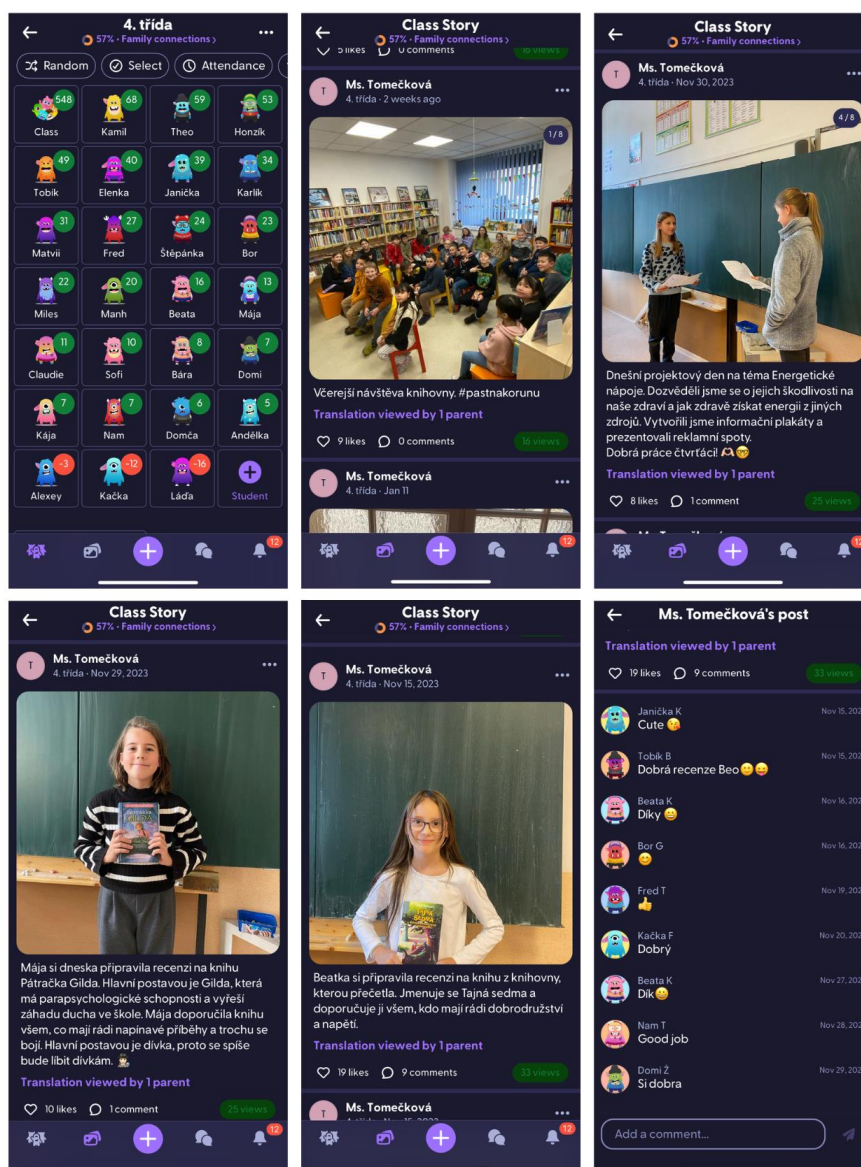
4. třída
57% · Family connections ›

Random
Select
Attendance

| Class 548 | Kamil 68 | Theo 59 | Honzík 53 |
|---|---|---|---|
| Tobík 49 | Elenka 40 | Janička 39 | Karlík 34 |
| Matvii 31 | Fred 27 | Štěpánka 24 | Bor 23 |
| Miles 22 | Manh 20 | Beata 16 | Mája 13 |
| Claudie 11 | Sofi 10 | Bára 8 | Domi 7 |
| Kája 7 | Nam 7 | Domča 6 | Andělka 5 |
| Alexey -3 | Kačka -12 | Láďa -16 | Student |

12

Class Story
57% · Family connections ›

5 likes 0 comments 16 views

Ms. Tomečková
4. třída · 2 weeks ago
1/8
Včerejší návštěva knihovny. #pastnakorunu
Translation viewed by 1 parent
9 likes 0 comments 16 views

Ms. Tomečková
4. třída · Jan 11

12

Class Story
57% · Family connections ›

Ms. Tomečková
4. třída · Nov 30, 2023
4/8
Dnešní projektový den na téma Energetické nápoje. Dozvěděli jsme se o jejich škodlivosti na naše zdraví a jak zdravě získat energii z jiných zdrojů. Vytvořili jsme informační plakáty a prezentovali reklamní spoty.
Dobrá práce čtvrťáci! 🫶😎
Translation viewed by 1 parent
8 likes 1 comment 25 views

12

Class Story
57% · Family connections ›

Ms. Tomečková
4. třída · Nov 29, 2023
Mája si dneska připravila recenzi na knihu Pátračka Gilda. Hlavní postavou je Gilda, která má parapsychologické schopnosti a vyřeší záhadu ducha ve škole. Mája doporučila knihu všem, co mají rádi napínavé příběhy a trochu se bojí. Hlavní postavou je dívka, proto se spíše bude líbit dívkám. 🕵️
Translation viewed by 1 parent
10 likes 1 comment 25 views

12

Class Story
57% · Family connections ›

Ms. Tomečková
4. třída · Nov 15, 2023
Beatka si připravila recenzi na knihu z knihovny, kterou přečetla. Jmenuje se Tajná sedma a doporučuje ji všem, kdo mají rádi dobrodružství a napětí.
Translation viewed by 1 parent
19 likes 9 comments 33 views

Ms. Tomečková

12

Ms. Tomečková's post
Translation viewed by 1 parent
19 likes 9 comments 33 views

Janička K Nov 15, 202
Cute 😘
Tobík B Nov 15, 202
Dobrá recenze Beo😊😝
Beata K Nov 16, 202
Díky 😊
Bor G Nov 16, 202
😊
Fred T Nov 19, 202
👍
Kačka F Nov 20, 202
Dobrý
Beata K Nov 27, 202
Dík😊
Nam T Nov 28, 202
Good job
Domi Ž Nov 29, 202
Si dobra
Add a comment...